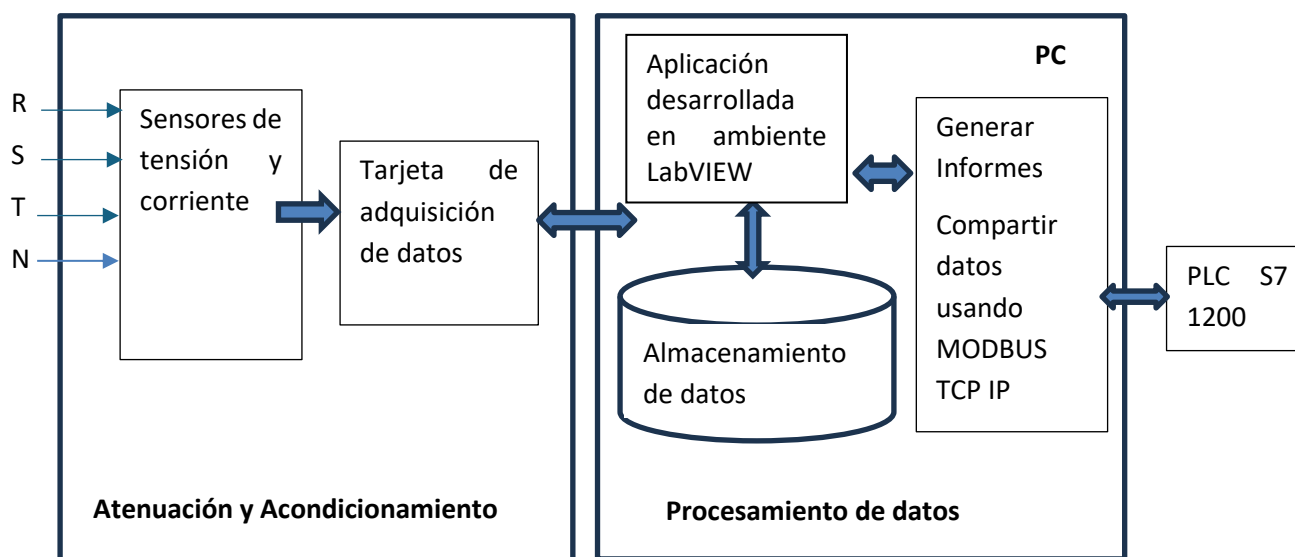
R
S
T
N

Sensores de tensión y corriente

Tarjeta de adquisición de datos

Atenuación y Acondicionamiento

Aplicación desarrollada en ambiente LabVIEW

PC

Generar Informes

Compartir datos usando MODBUS TCP IP

Almacenamiento de datos

Procesamiento de datos

PLC S7 1200